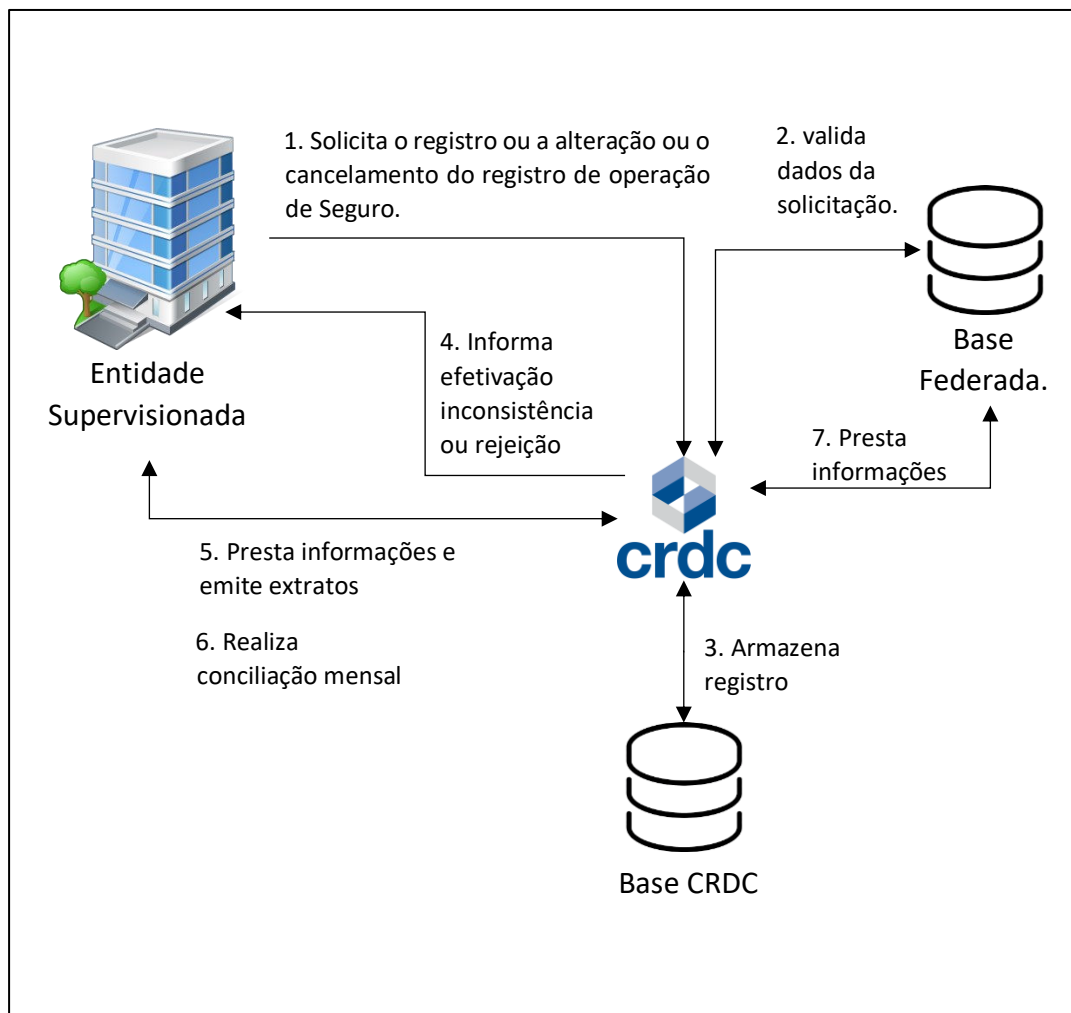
1. Solicita o registro ou a alteração ou o cancelamento do registro de operação de Seguro.

2. valida dados da solicitação.

Entidade Supervisionada

4. Informa efetivação inconsistência ou rejeição

Base Federada.

7. Presta informações

crdc

5. Presta informações e emite extratos

6. Realiza conciliação mensal

3. Armazena registro

Base CRDC